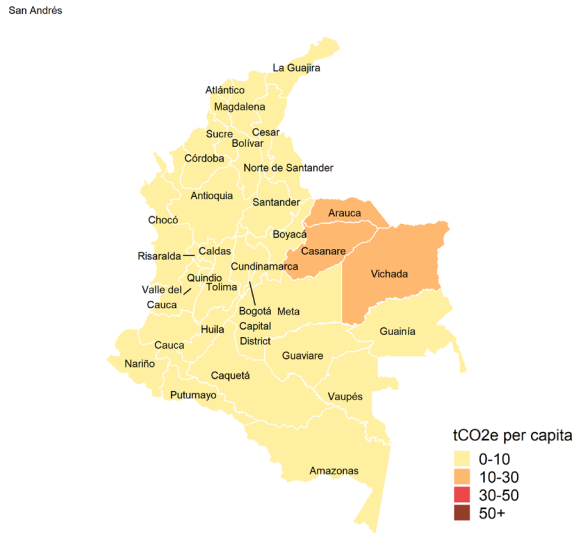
San Andrés

La Guajira
Atlántico
Magdalena
Sucre
Cesar
Bolívar
Córdoba
Norte de Santander
Antioquia
Santander
Arauca
Chocó
Boyacá
Casanare
Risaralda
Caldas
Cundinamarca
Vichada
Quindio
Valle del Cauca
Tolima
Bogotá Capital District
Meta
Guainía
Huila
Cauca
Guaviare
Nariño
Caquetá
Putumayo
Vaupés
Amazonas

tCO2e per capita
0-10
10-30
30-50
50+